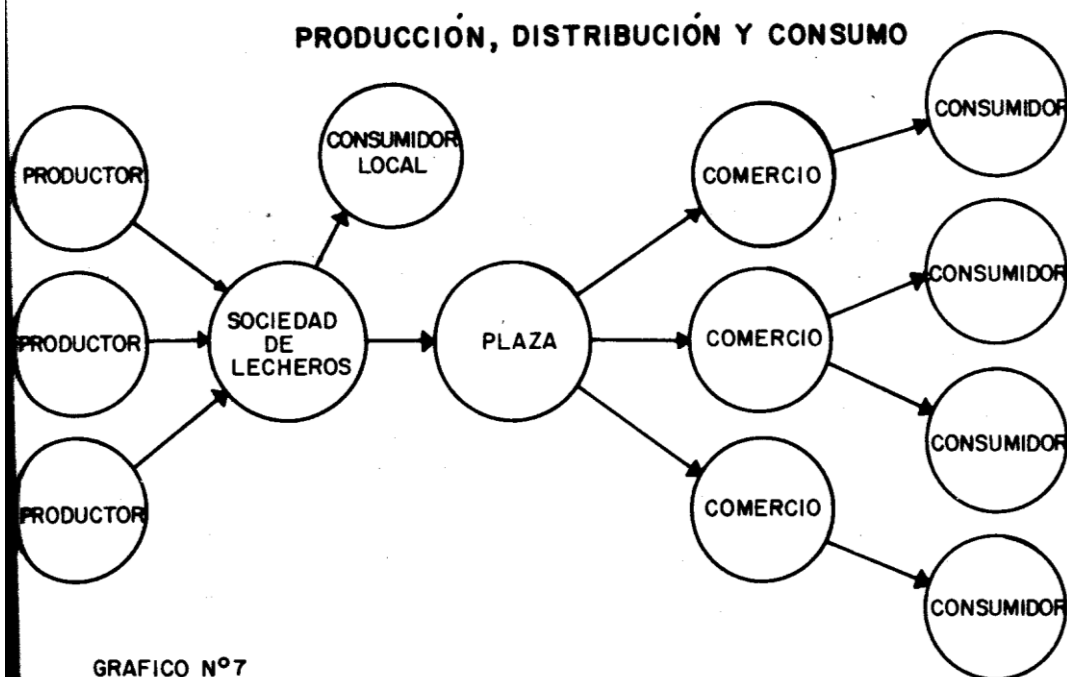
PRODUCCIÓN, DISTRIBUCIÓN Y CONSUMO

PRODUCTOR

PRODUCTOR

PRODUCTOR

CONSUMIDOR LOCAL

SOCIEDAD DE LECHEROS

PLAZA

COMERCIO

COMERCIO

COMERCIO

CONSUMIDOR

CONSUMIDOR

CONSUMIDOR

CONSUMIDOR

GRAFICO N°7